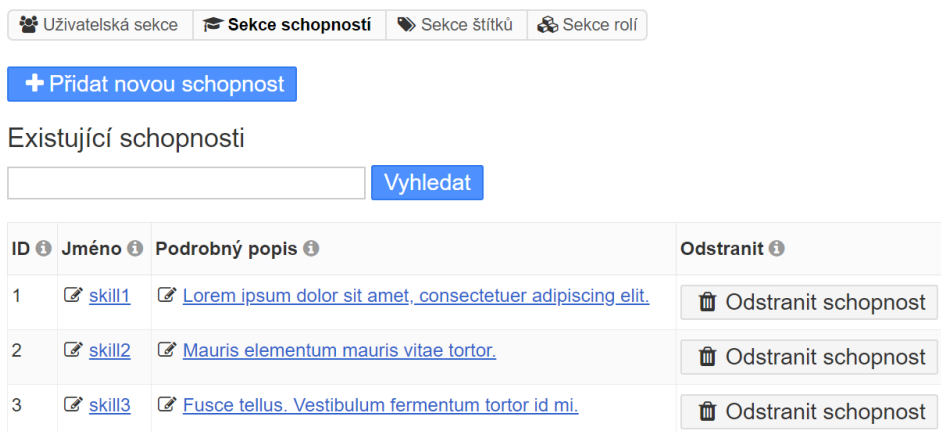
Uživatelská sekce | Sekce schopností | Sekce štítků | Sekce rolí

+ Přidat novou schopnost

Existující schopnosti

Vyhledat

| ID | Jméno | Podrobný popis | Odstranit |
|---|---|---|---|
| 1 | skill1 | Lorem ipsum dolor sit amet, consectetuer adipiscing elit. | Odstranit schopnost |
| 2 | skill2 | Mauris elementum mauris vitae tortor. | Odstranit schopnost |
| 3 | skill3 | Fusce tellus. Vestibulum fermentum tortor id mi. | Odstranit schopnost |